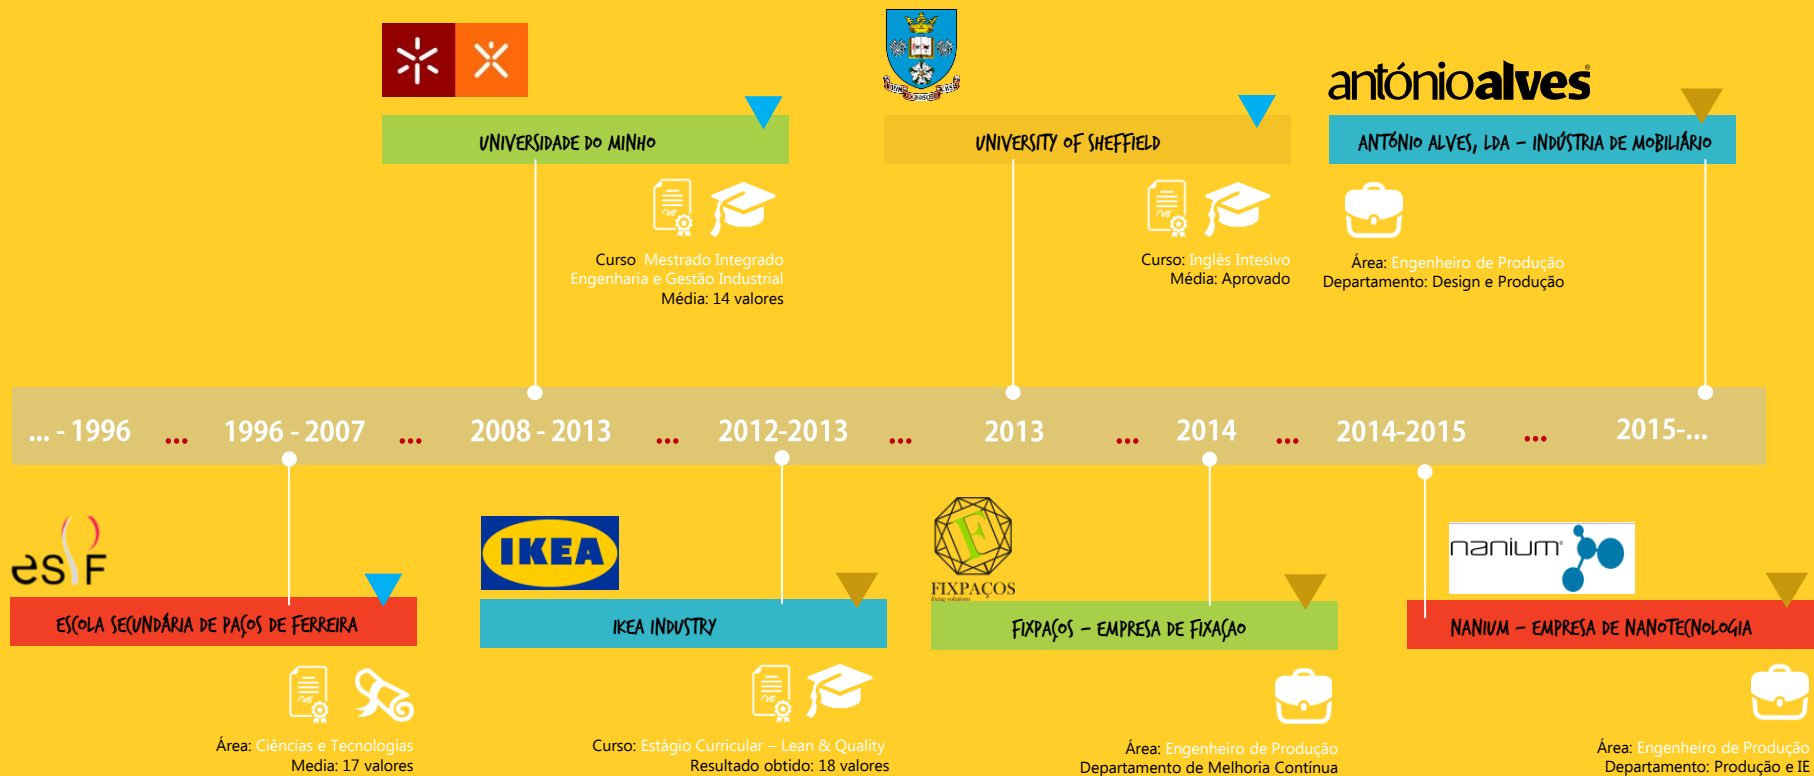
UNIVERSIDADE DO MINHO

Curso Mestrado Integrado Engenharia e Gestão Industrial
Média: 14 valores

UNIVERSITY OF SHEFFIELD

Curso: Inglês Intesivo
Média: Aprovado

antónioalves

ANTÓNIO ALVES, LDA – INDÚSTRIA DE MOBILIÁRIO

Área: Engenheiro de Produção
Departamento: Design e Produção

... - 1996 ... 1996 - 2007 ... 2008 - 2013 ... 2012-2013 ... 2013 ... 2014 ... 2014-2015 ... 2015-...

esPF

ESCOLA SECUNDÁRIA DE PAÇOS DE FERREIRA

Área: Ciências e Tecnologias
Media: 17 valores

IKEA

IKEA INDUSTRY

Curso: Estágio Curricular – Lean & Quality
Resultado obtido: 18 valores

FIXPAÇOS

FIXPAÇOS – EMPRESA DE FIXAÇAO

Área: Engenheiro de Produção
Departamento de Melhoria Contínua

nanium

NANIUM – EMPRESA DE NANOTECNOLOGIA

Área: Engenheiro de Produção
Departamento: Produção e IE